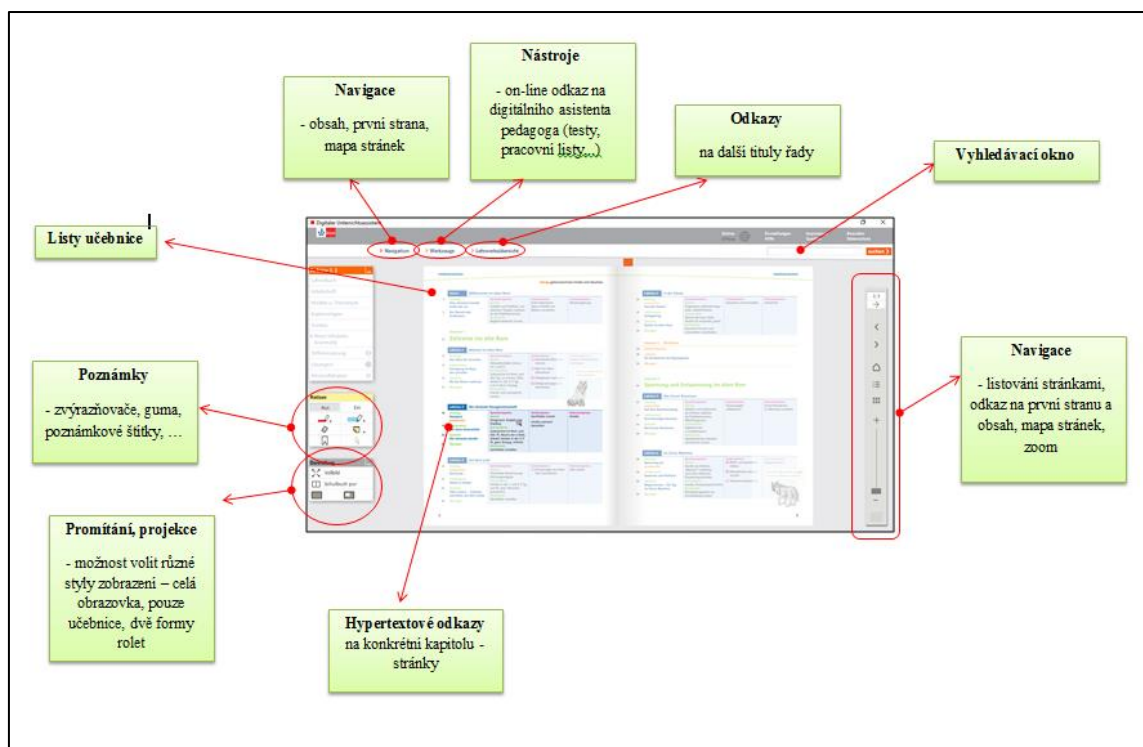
Navigace

- obsah, první strana, mapa stránek

Nástroje

- on-line odkaz na digitálního asistenta pedagoga (testy, pracovní listy,...)

Odkazy

na další tituly řady

Vyhledávací okno

Listy učebnice

Digitaler Unterrichtsassistent

Navigation

Werkzeuge

Lehrwerksübersicht

suchen

Notizen

Darstellung

Poznámky

- zvýrazňovače, guma, poznámkové štítky, …

Promítání, projekce

- možnost volit různé styly zobrazení – celá obrazovka, pouze učebnice, dvě formy rolet

Hypertextové odkazy

na konkrétní kapitolu - stránky

Navigace

- listování stránkami, odkaz na první stranu a obsah, mapa stránek, zoom